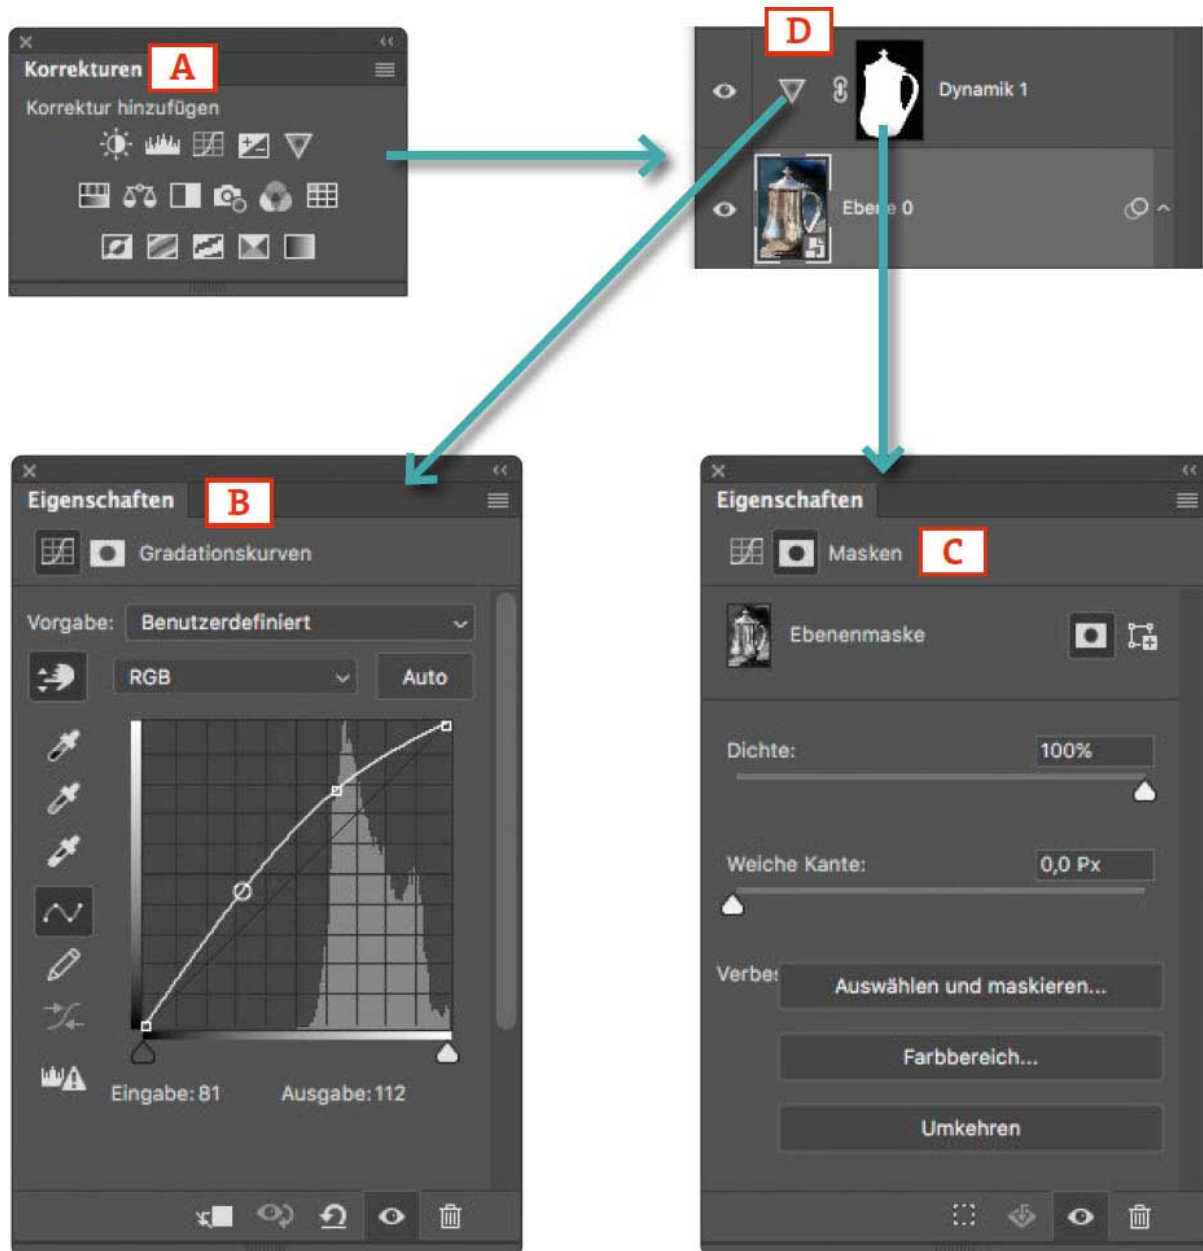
Korrekturen A

Korrektur hinzufügen

D

Dynamik 1

Ebe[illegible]e 0

Eigenschaften B

Gradationskurven

Vorgabe: Benutzerdefiniert

RGB

Auto

Eingabe: 81

Ausgabe: 112

Eigenschaften

Masken C

Ebenenmaske

Dichte: 100%

Weiche Kante: 0,0 Px

Verbe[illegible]

Auswählen und maskieren...

Farbbereich...

Umkehren